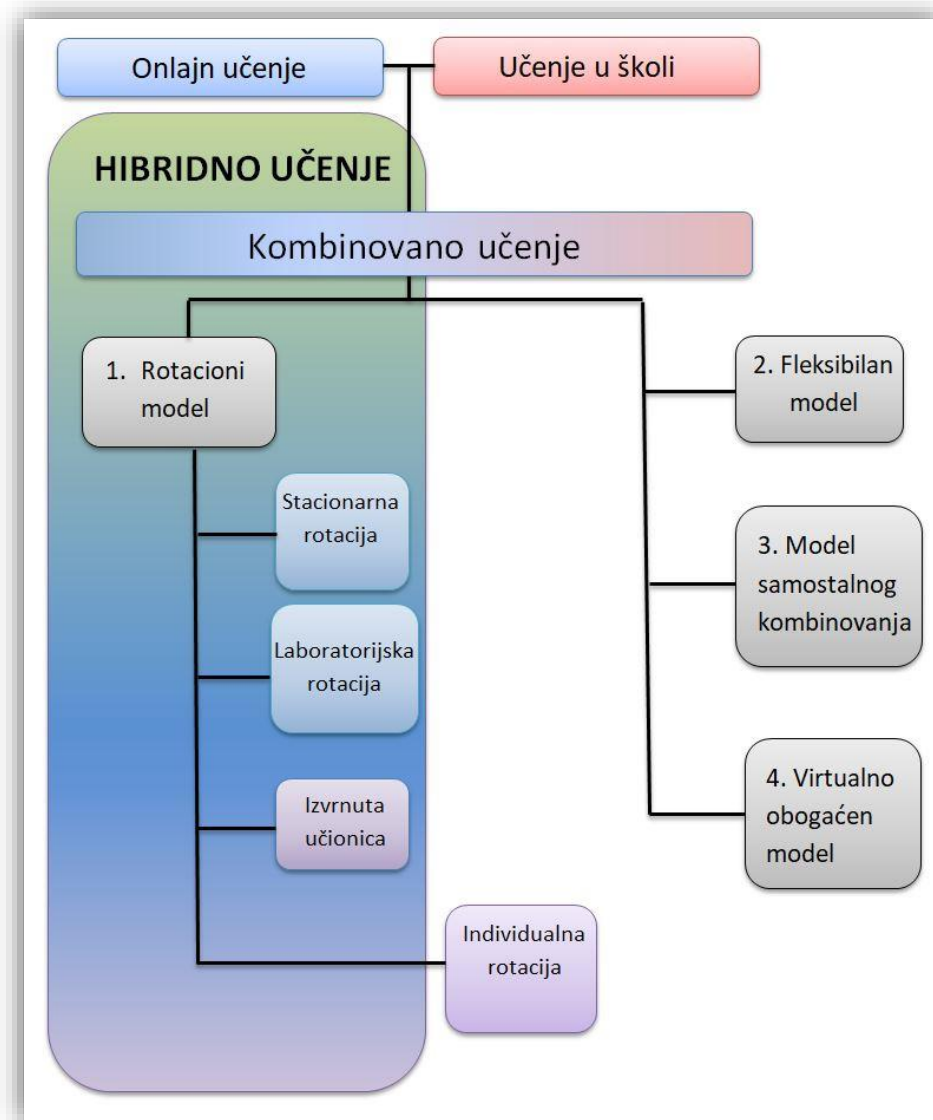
Onlajn učenje

Učenje u školi

HIBRIDNO UČENJE

Kombinovano učenje

1. Rotacioni model

Stacionarna rotacija

Laboratorijska rotacija

Izvrnuta učionica

Individualna rotacija

2. Fleksibilan model

3. Model samostalnog kombinovanja

4. Virtualno obogaćen model